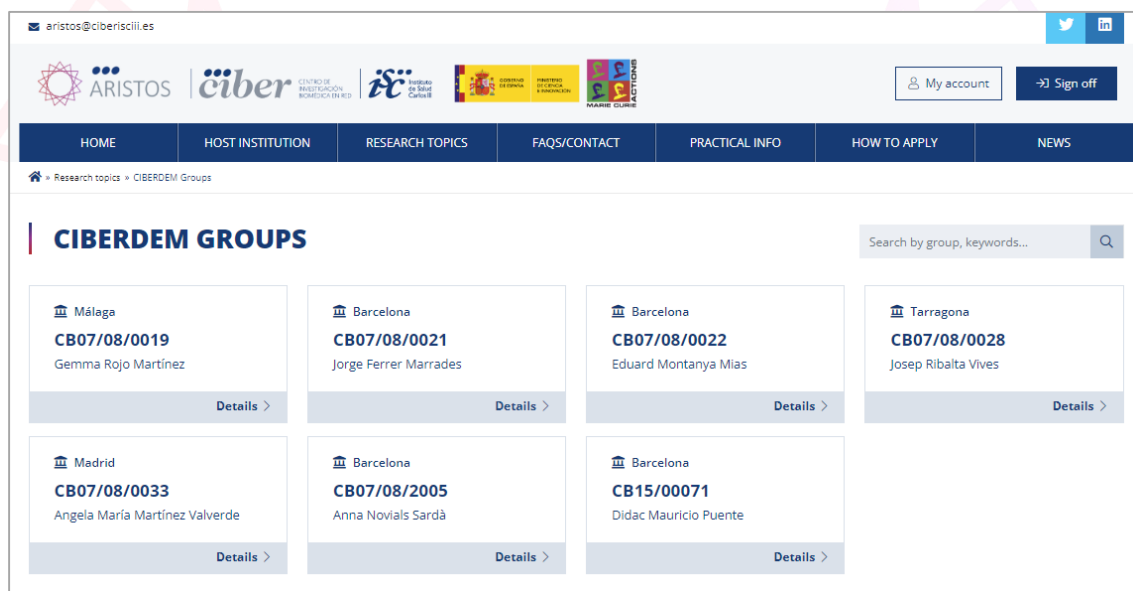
aristos@ciberisciii.es

ARISTOS ciber CENTRO DE INVESTIGACIÓN BIOMÉDICA EN RED isc Instituto de Salud Carlos III GOBIERNO DE ESPAÑA MINISTERIO DE CIENCIA E INNOVACIÓN MARIE CURIE ACTIONS

My account

Sign off

HOME
HOST INSTITUTION
RESEARCH TOPICS
FAQS/CONTACT
PRACTICAL INFO
HOW TO APPLY
NEWS

» Research topics » CIBERDEM Groups

CIBERDEM GROUPS

Search by group, keywords...

Málaga
CB07/08/0019
Gemma Rojo Martínez
Details

Barcelona
CB07/08/0021
Jorge Ferrer Marrades
Details

Barcelona
CB07/08/0022
Eduard Montanya Mias
Details

Tarragona
CB07/08/0028
Josep Ribalta Vives
Details

Madrid
CB07/08/0033
Angela María Martínez Valverde
Details

Barcelona
CB07/08/2005
Anna Novials Sardà
Details

Barcelona
CB15/00071
Didac Mauricio Puente
Details